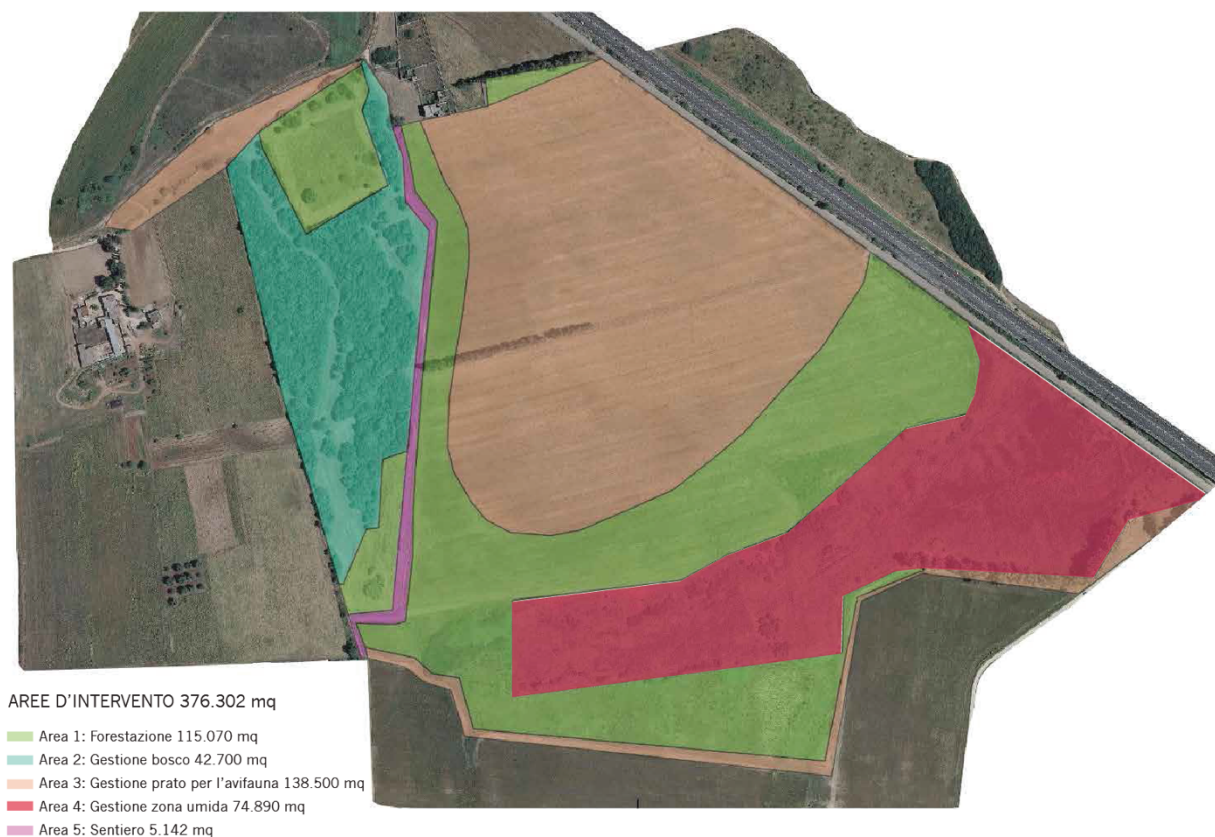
AREE D'INTERVENTO 376.302 mq

Area 1: Forestazione 115.070 mq
Area 2: Gestione bosco 42.700 mq
Area 3: Gestione prato per l'avifauna 138.500 mq
Area 4: Gestione zona umida 74.890 mq
Area 5: Sentiero 5.142 mq